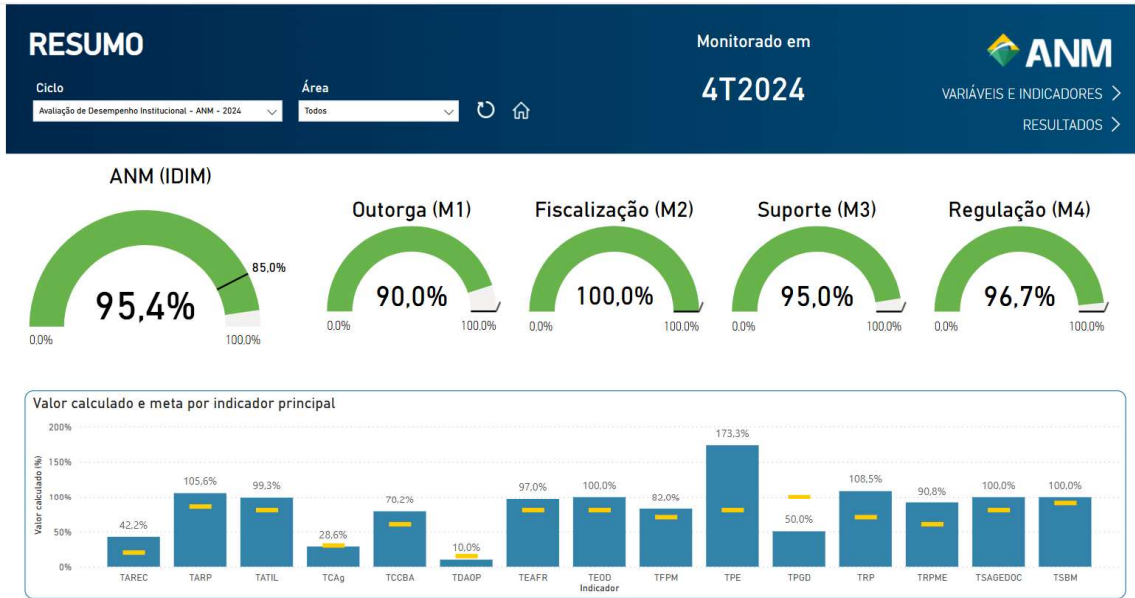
RESUMO

Ciclo
Avaliação de Desempenho Institucional - ANM - 2024

Área
Todos

Monitorado em
4T2024

ANM

VARIÁVEIS E INDICADORES >
RESULTADOS >

ANM (IDIM)
95,4%
85,0%
0.0%
100.0%

Outorga (M1)
90,0%
0.0%
100.0%

Fiscalização (M2)
100,0%
0.0%
100.0%

Suporte (M3)
95,0%
0.0%
100.0%

Regulação (M4)
96,7%
0.0%
100.0%

Valor calculado e meta por indicador principal

Valor calculado (%)
200%
150%
100%
50%
0%

| TAREC | TARP | TATIL | TCAg | TCCBA | TDAOP | TEAFR | TEOD | TFPM | TPE | TPGD | TRP | TRPME | TSAGEDOC | TSBM |
|---|---|---|---|---|---|---|---|---|---|---|---|---|---|---|
| 42,2% | 105,6% | 99,3% | 28,6% | 70,2% | 10,0% | 97,0% | 100,0% | 82,0% | 173,3% | 50,0% | 108,5% | 90,8% | 100,0% | 100,0% |

Indicador